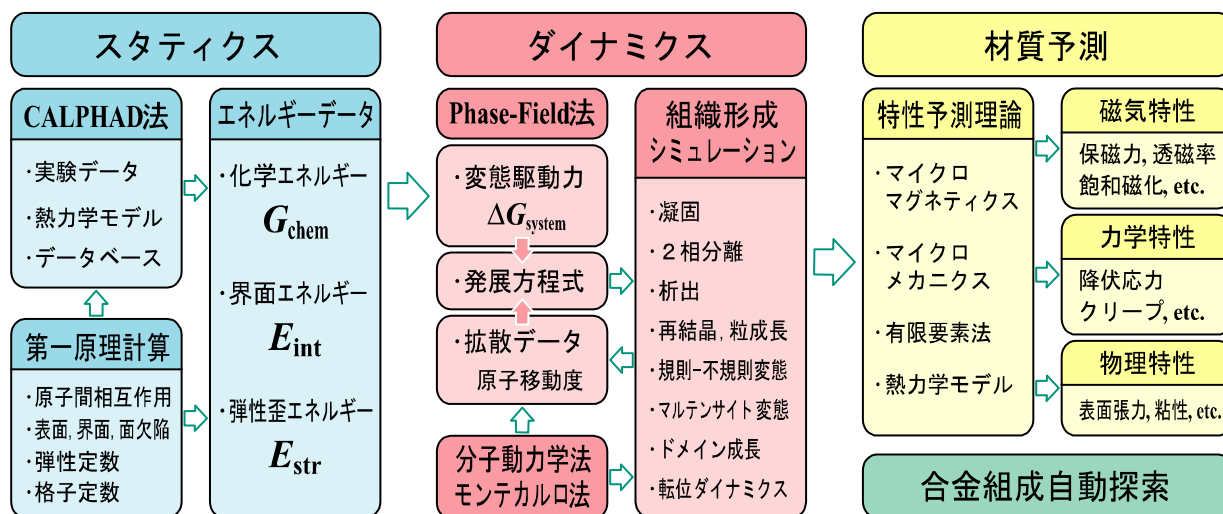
スタティクス

CALPHAD法

・実験データ
・熱力学モデル
・データベース

第一原理計算

・原子間相互作用
・表面, 界面, 面欠陥
・弾性定数
・格子定数

エネルギーデータ

・化学エネルギー
$G_{\text{chem}}$

・界面エネルギー
$E_{\text{int}}$

・弾性歪エネルギー
$E_{\text{str}}$

ダイナミクス

Phase-Field法

・変態駆動力
$\Delta G_{\text{system}}$

・発展方程式

・拡散データ
原子移動度

分子動力学法
モンテカルロ法

組織形成
シミュレーション

・凝固
・２相分離
・析出
・再結晶, 粒成長
・規則−不規則変態
・マルテンサイト変態
・ドメイン成長
・転位ダイナミクス

材質予測

特性予測理論

・マイクロ
マグネティクス
・マイクロ
メカニクス
・有限要素法
・熱力学モデル

磁気特性

保磁力, 透磁率
飽和磁化, etc.

力学特性

降伏応力
クリープ, etc.

物理特性

表面張力, 粘性, etc.

合金組成自動探索